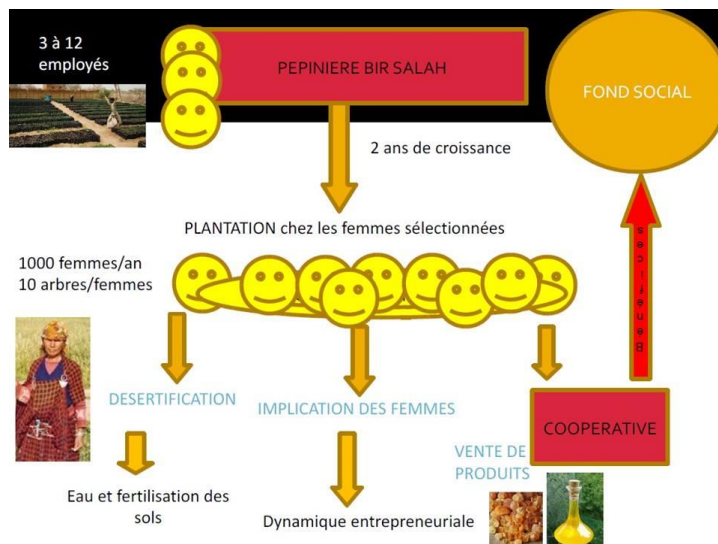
3 à 12 employés

PEPINIERE BIR SALAH

FOND SOCIAL

2 ans de croissance

PLANTATION chez les femmes sélectionnées

1000 femmes/an
10 arbres/femmes

Bénéfices

DESERTIFICATION

IMPLICATION DES FEMMES

COOPERATIVE

VENTE DE PRODUITS

Eau et fertilisation des sols

Dynamique entrepreneuriale